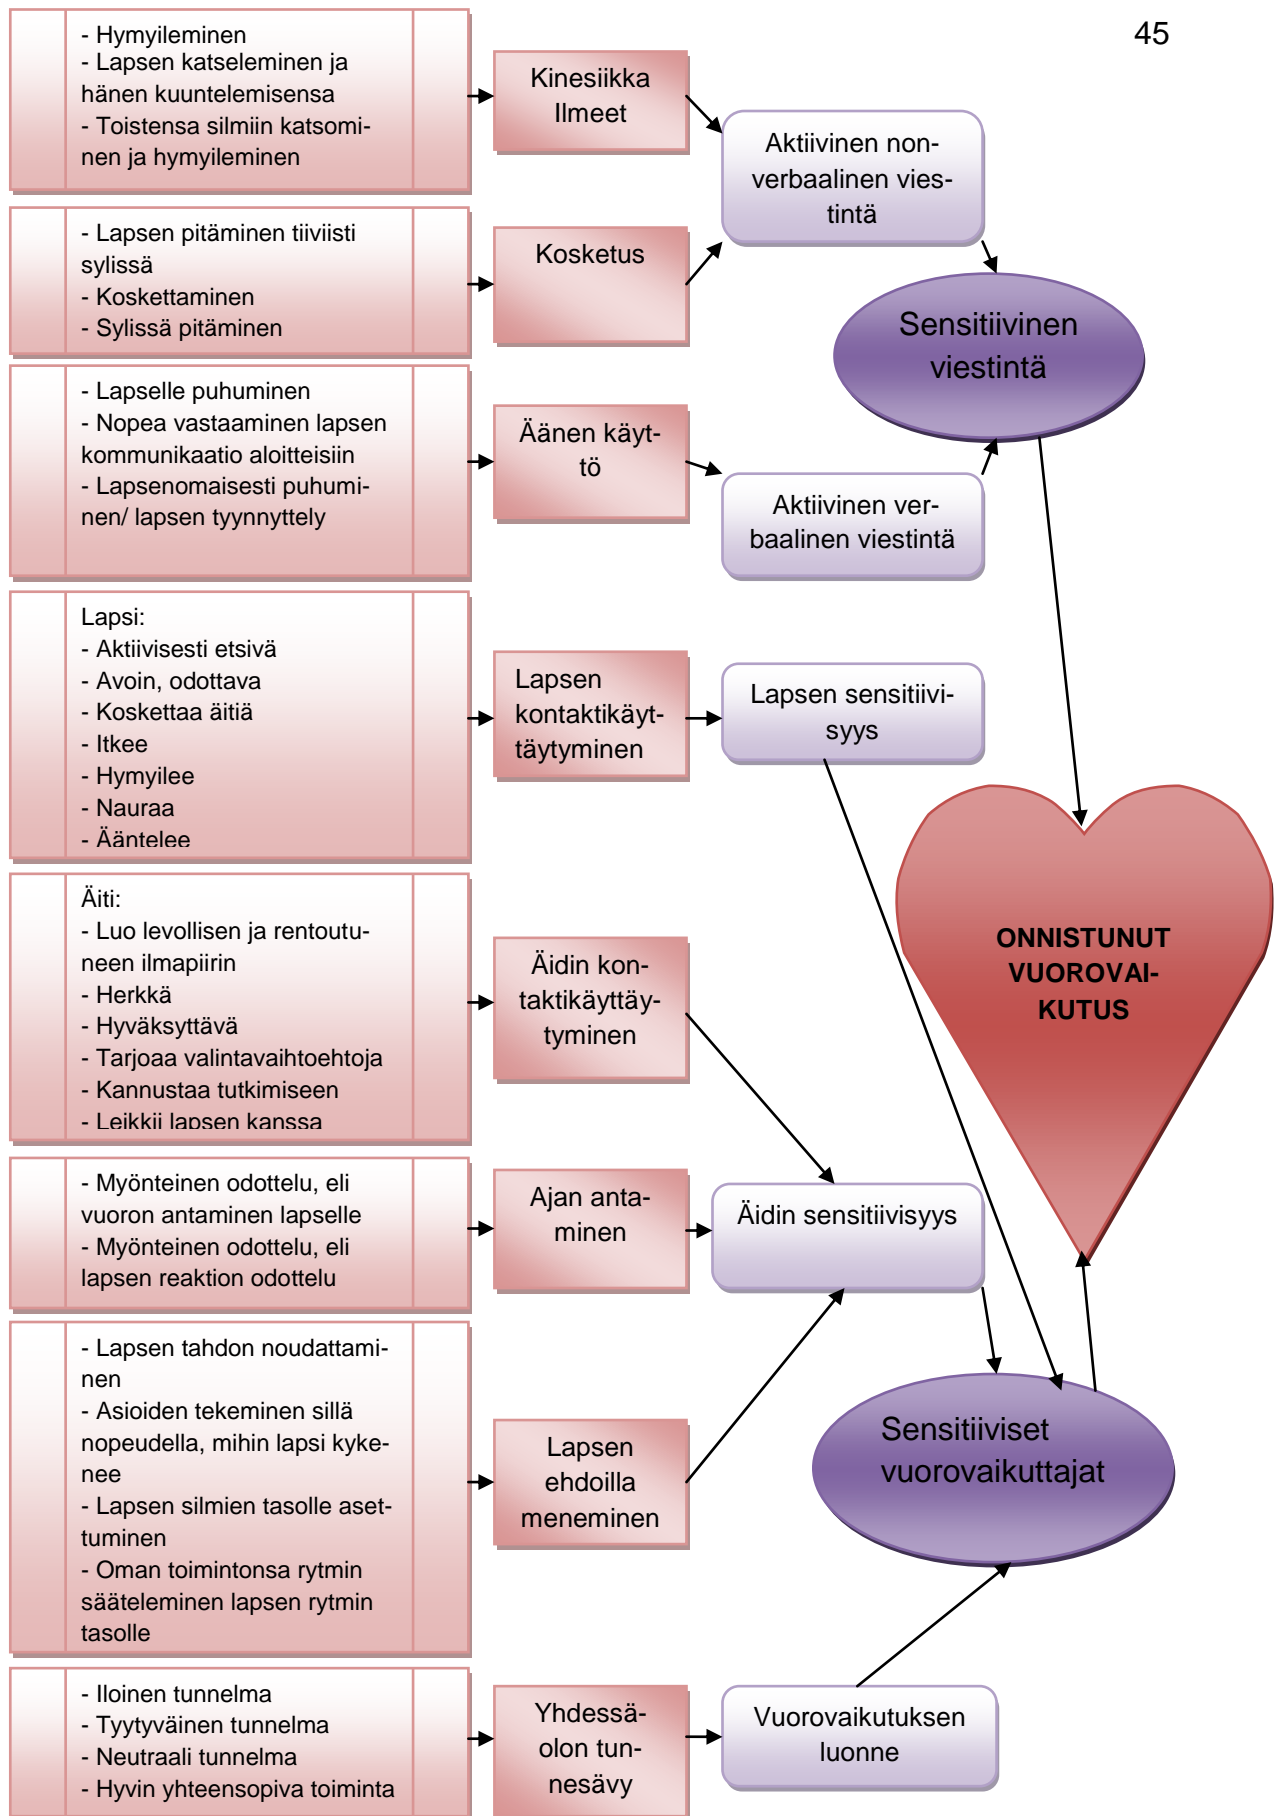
45

- Hymyileminen
- Lapsen katseleminen ja hänen kuuntelemisensa
- Toistensa silmiin katsominen ja hymyileminen

Kinesiikka Ilmeet

Aktiivinen nonverbaalinen viestintä

- Lapsen pitäminen tiiviisti sylissä
- Koskettaminen
- Sylissä pitäminen

Kosketus

Sensitiivinen viestintä

- Lapselle puhuminen
- Nopea vastaaminen lapsen kommunikaatio aloitteisiin
- Lapsenomaisesti puhuminen/ lapsen tyynnyttely

Äänen käyttö

Aktiivinen verbaalinen viestintä

Lapsi:
- Aktiivisesti etsivä
- Avoin, odottava
- Koskettaa äitiä
- Itkee
- Hymyilee
- Nauraa
- Ääntelee

Lapsen kontaktikäyttäytyminen

Lapsen sensitiivisyys

ONNISTUNUT VUOROVAIKUTUS

Äiti:
- Luo levollisen ja rentoutuneen ilmapiirin
- Herkkä
- Hyväksyttävä
- Tarjoaa valintavaihtoehtoja
- Kannustaa tutkimiseen
- Leikkii lapsen kanssa

Äidin kontaktikäyttäytyminen

- Myönteinen odottelu, eli vuoron antaminen lapselle
- Myönteinen odottelu, eli lapsen reaktion odottelu

Ajan antaminen

Äidin sensitiivisyys

- Lapsen tahdon noudattaminen
- Asioiden tekeminen sillä nopeudella, mihin lapsi kykenee
- Lapsen silmien tasolle asettuminen
- Oman toimintonsa rytmin säätеleminen lapsen rytmin tasolle

Lapsen ehdoilla meneminen

Sensitiiviset vuorovaikuttajat

- Iloinen tunnelma
- Tyytyväinen tunnelma
- Neutraali tunnelma
- Hyvin yhteensopiva toiminta

Yhdessäolon tunnesävy

Vuorovaikutuksen luonne